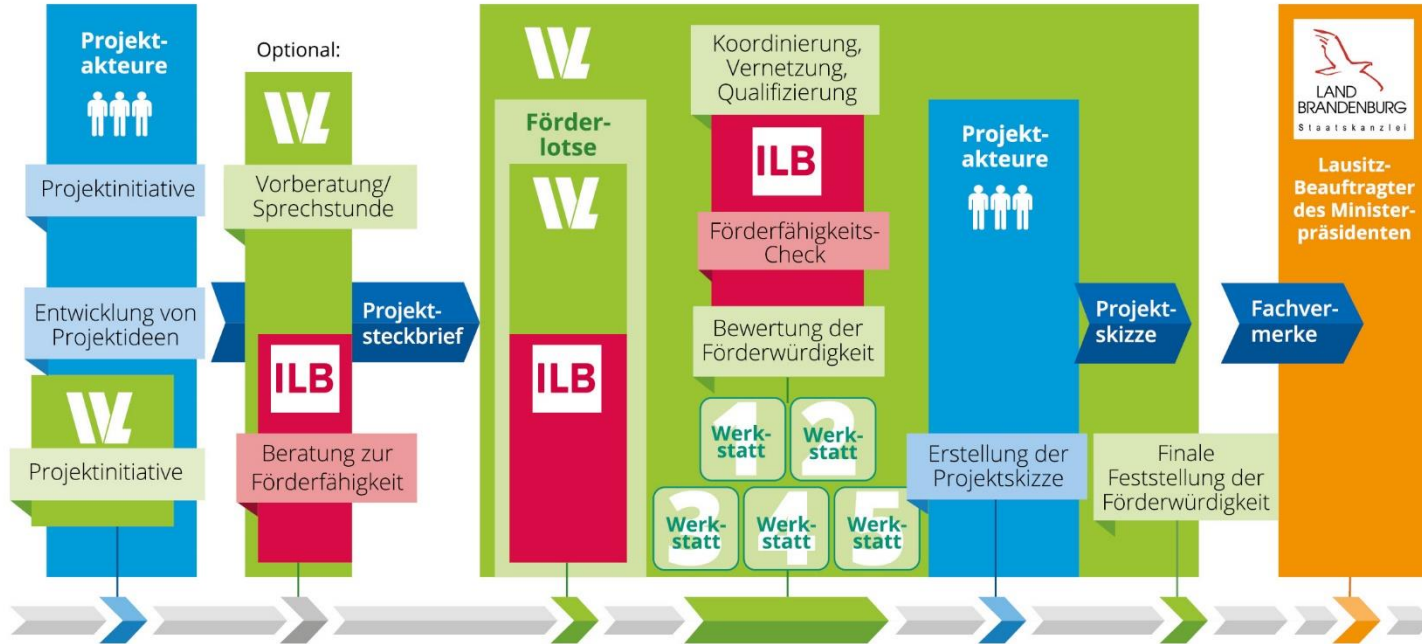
Projektakteure

Projektinitiative

Entwicklung von Projektideen

Projektinitiative

Optional:

Vorberatung/ Sprechstunde

ILB

Beratung zur Förderfähigkeit

Projektsteckbrief

Förderlotse

ILB

Koordinierung, Vernetzung, Qualifizierung

ILB

Förderfähigkeits-Check

Bewertung der Förderwürdigkeit

1 Werkstatt

2 Werkstatt

3 Werkstatt

4 Werkstatt

5 Werkstatt

Projektakteure

Erstellung der Projektskizze

Projektskizze

Finale Feststellung der Förderwürdigkeit

Fachvermerke

LAND BRANDENBURG Staatskanzlei

Lausitz-Beauftragter des Ministerpräsidenten